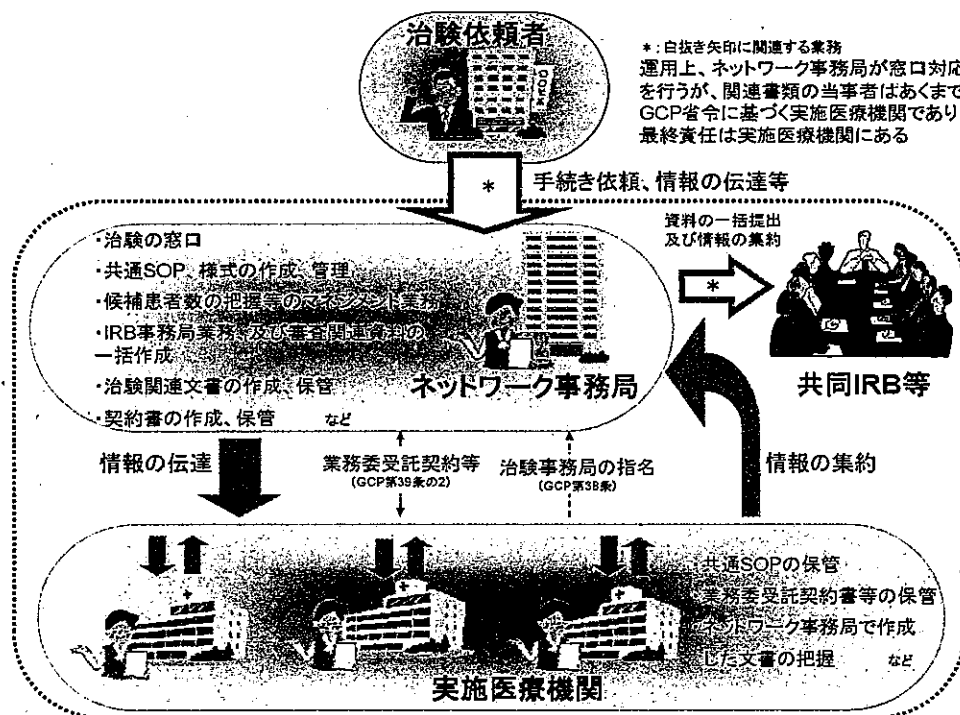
治験依頼者

＊：白抜き矢印に関連する業務
運用上、ネットワーク事務局が窓口対応を行うが、関連書類の当事者はあくまでGCP省令に基づく実施医療機関であり最終責任は実施医療機関にある

＊ 手続き依頼、情報の伝達等

・治験の窓口
・共通SOP、様式の作成、管理
・候補患者数の把握等のマネジメント業務
・IRB事務局業務、及び審査関連資料の一括作成
・治験関連文書の作成、保管
・契約書の作成、保管 など

ネットワーク事務局

資料の一括提出及び情報の集約

＊

共同IRB等

情報の伝達

業務委受託契約等
(GCP第39条の2)

治験事務局の指名
(GCP第38条)

情報の集約

・共通SOPの保管
・業務委受託契約書等の保管
・ネットワーク事務局で作成した文書の把握 など

実施医療機関